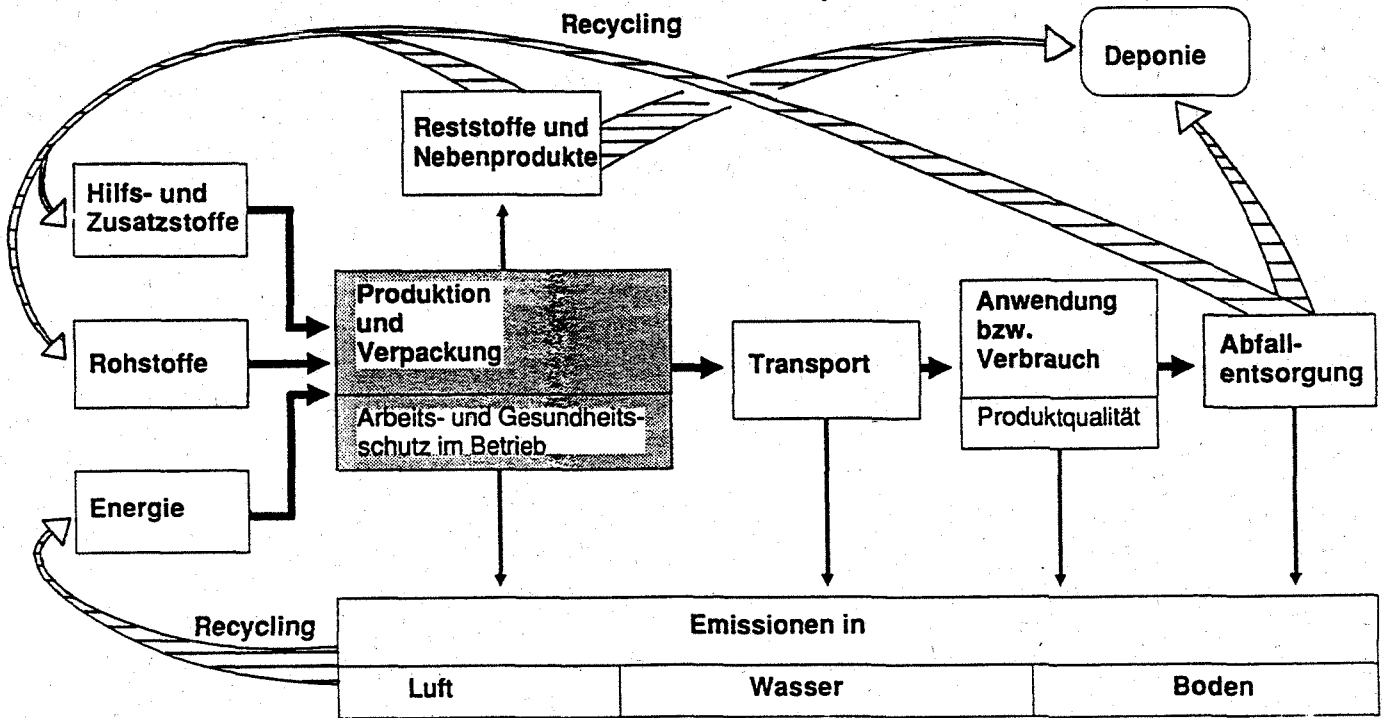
Recycling

Deponie

Reststoffe und Nebenprodukte

Hilfs- und Zusatzstoffe

Rohstoffe

Energie

Produktion und Verpackung

Arbeits- und Gesundheitsschutz im Betrieb

Transport

Anwendung bzw. Verbrauch

Produktqualität

Abfallentsorgung

Recycling

Emissionen in

| Luft | Wasser | Boden |
|---|---|---|